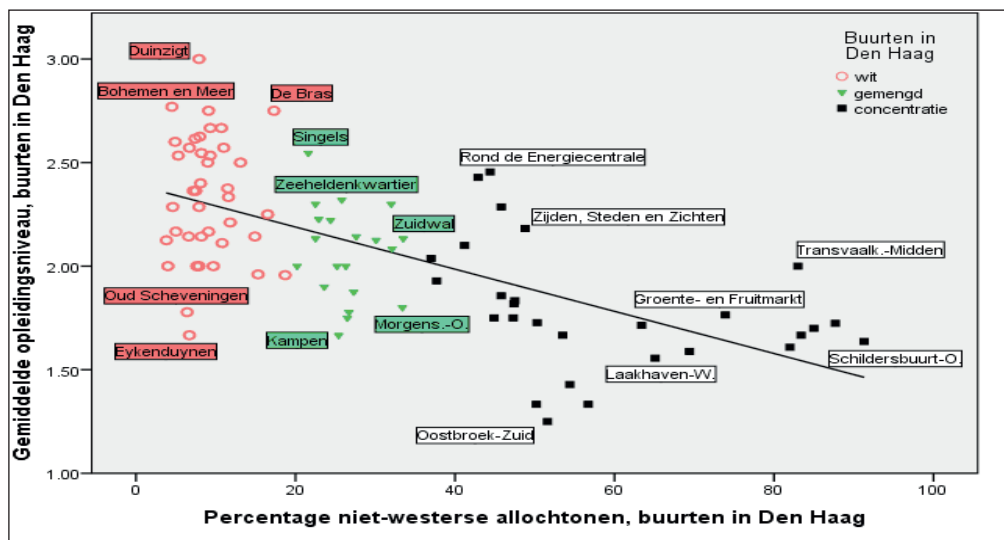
Buurten in Den Haag
wit
gemengd
concentratie

Duinzigt
Bohemen en Meer
De Bras
Singels
Rond de Energiecentrale
Zeeheldenkwartier
Zijden, Steden en Zichten
Zuidwal
Transvaalk.-Midden
Oud Scheveningen
Groente- en Fruitmarkt
Kampen
Morgens.-O.
Eykenduynen
Schildersbuurt-O.
Laakhaven-W.
Oostbroek-Zuid

Gemiddelde opleidingsniveau, buurten in Den Haag
3.00
2.50
2.00
1.50
1.00

0
20
40
60
80
100
Percentage niet-westerse allochtonen, buurten in Den Haag